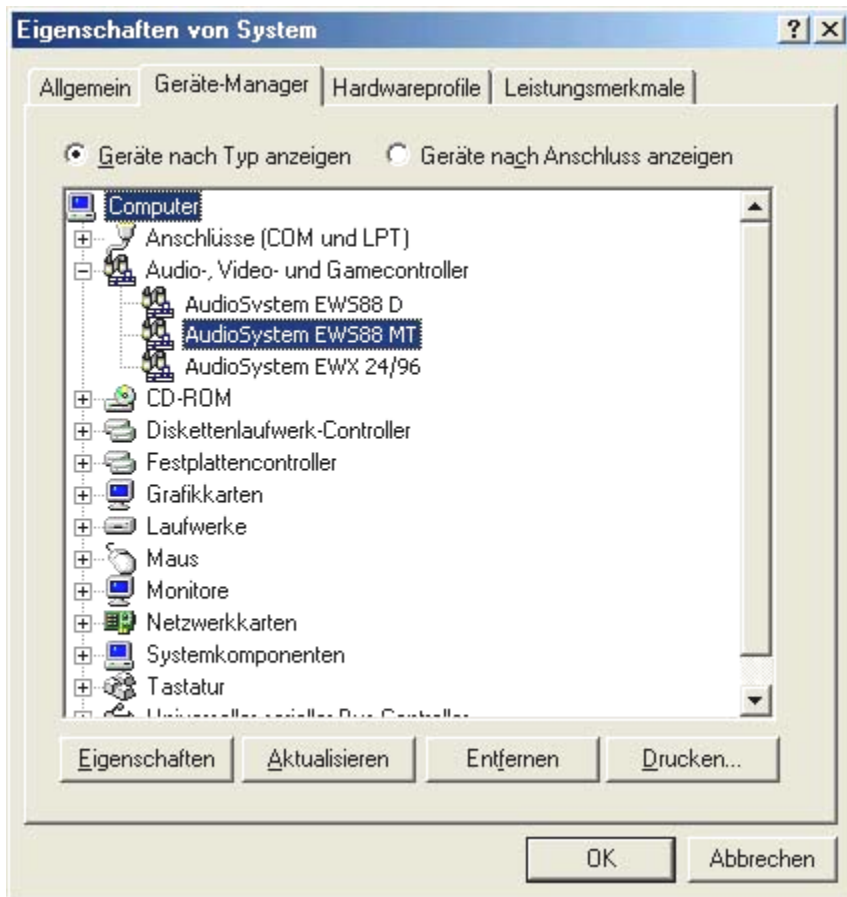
Eigenschaften von System

?

Allgemein | Geräte-Manager | Hardwareprofile | Leistungsmerkmale

Geräte nach Typ anzeigen
Geräte nach Anschluss anzeigen

Computer
Anschlüsse (COM und LPT)
Audio-, Video- und Gamecontroller
AudioSystem EWS88 D
AudioSystem EWS88 MT
AudioSystem EWX 24/96
CD-ROM
Diskettenlaufwerk-Controller
Festplattencontroller
Grafikkarten
Laufwerke
Maus
Monitore
Netzwerkkarten
Systemkomponenten
Tastatur
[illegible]

Eigenschaften | Aktualisieren | Entfernen | Drucken...

OK | Abbrechen